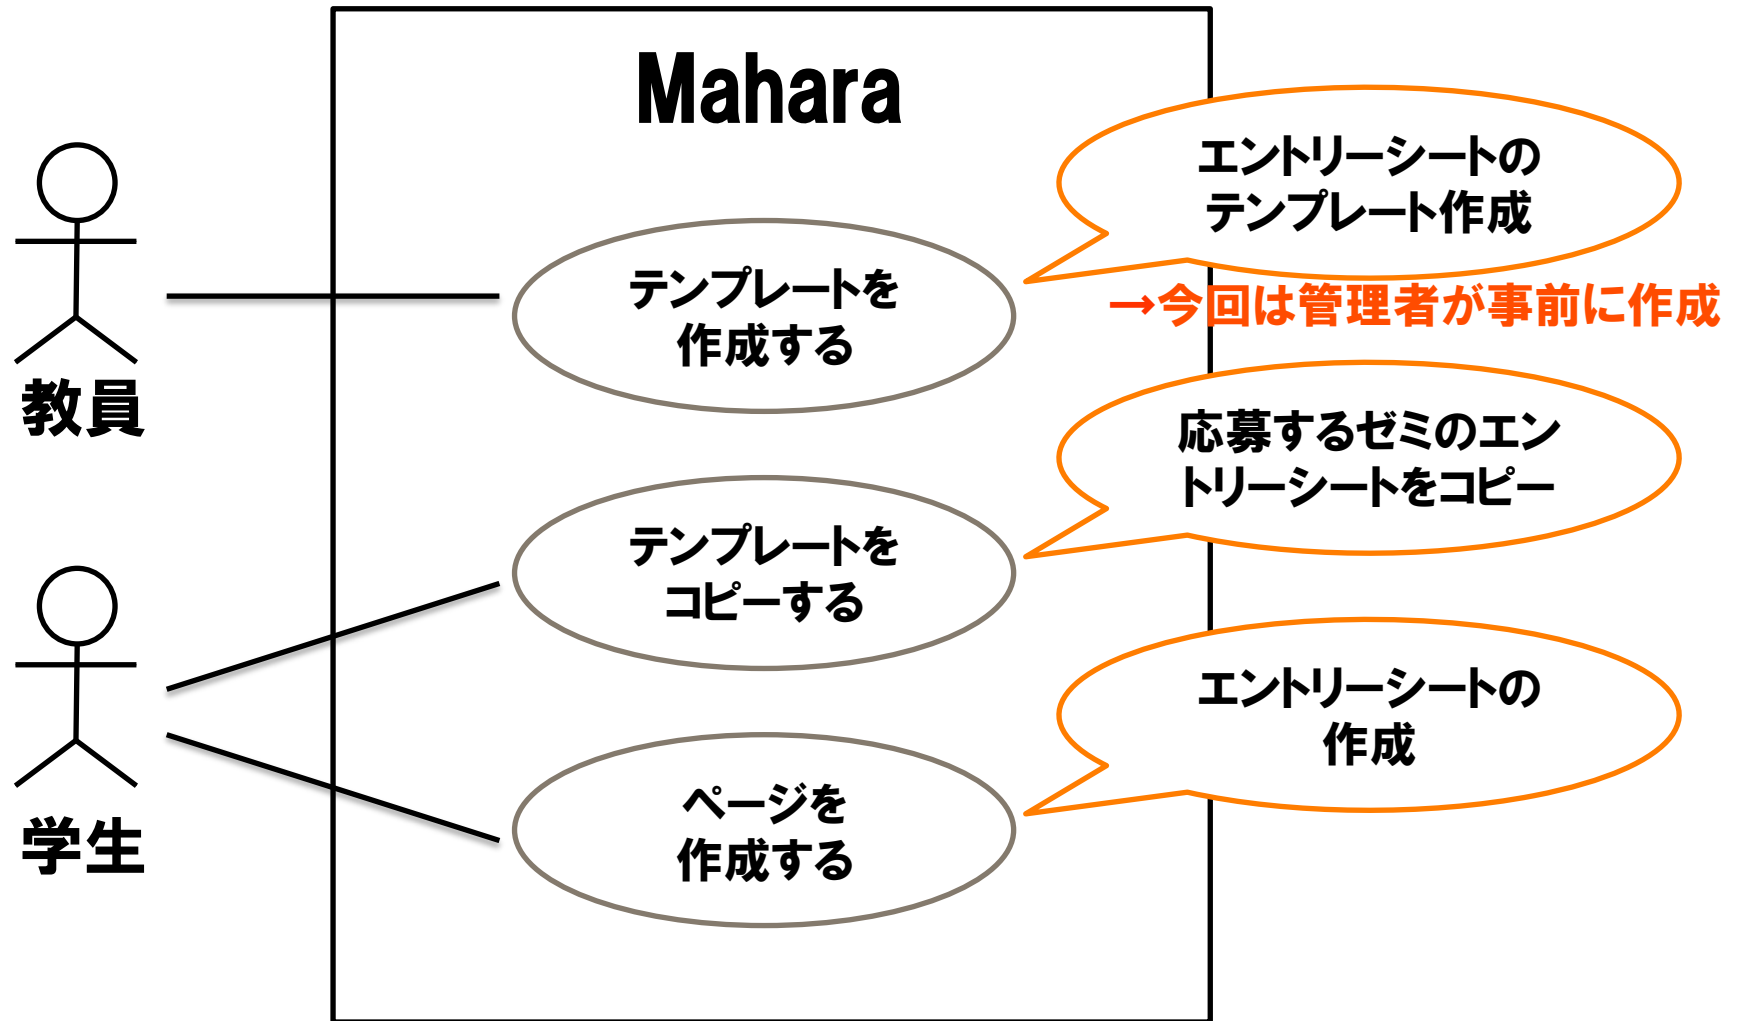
Mahara

教員

テンプレートを作成する

エントリーシートのテンプレート作成

→今回は管理者が事前に作成

学生

テンプレートをコピーする

応募するゼミのエントリーシートをコピー

ページを作成する

エントリーシートの作成